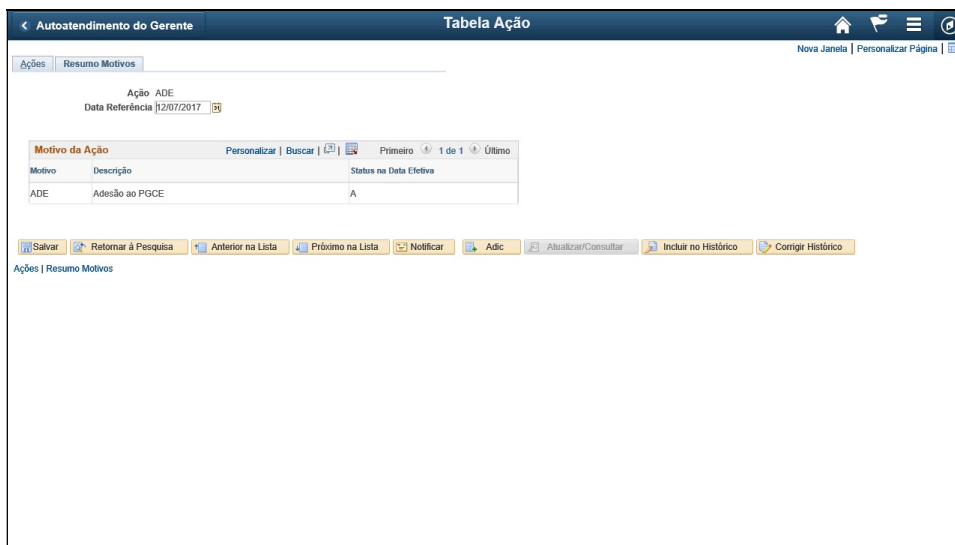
< Autoatendimento do Gerente

Tabela Ação

Nova Janela | Personalizar Página |

Ações | Resumo Motivos

Ação ADE
Data Referência 12/07/2017

Motivo da Ação | Personalizar | Buscar | | Primeiro 1 de 1 Último

| Motivo | Descrição | Status na Data Efetiva |
|---|---|---|
| ADE | Adesão ao PGCE | A |

Salvar | Retornar à Pesquisa | Anterior na Lista | Próximo na Lista | Notificar | Adic | Atualizar/Consultar | Incluir no Histórico | Corrigir Histórico

Ações | Resumo Motivos